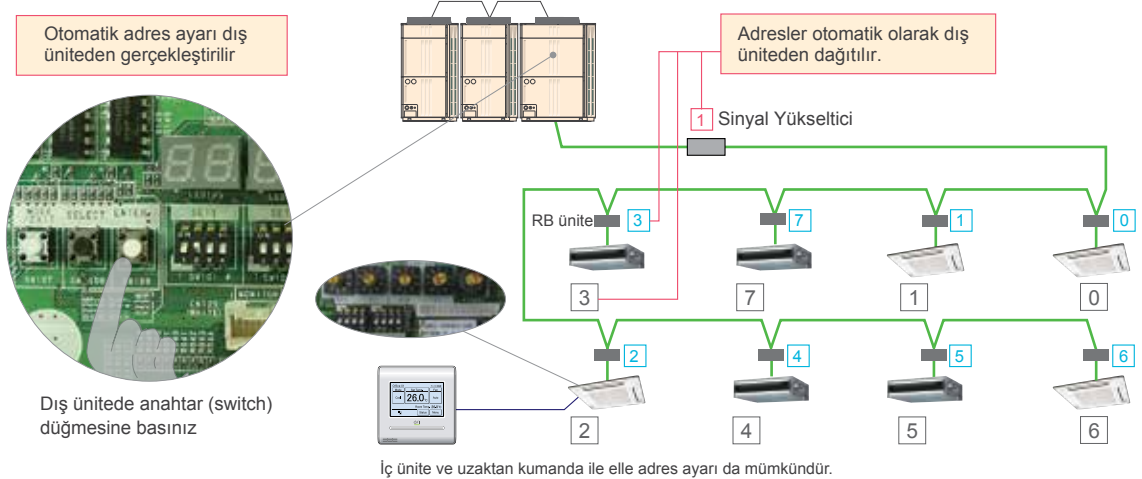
Otomatik adres ayarı dış üniteden gerçekleştirilir

Adresler otomatik olarak dış üniteden dağıtılır.

1 Sinyal Yükseltici

MODE SELECT ENTER

RB ünite 3

7

1

0

3

7

1

0

2

4

5

6

26.0

2

4

5

6

Dış ünitede anahtar (switch) düğmesine basınız

İç ünite ve uzaktan kumanda ile elle adres ayarı da mümkündür.